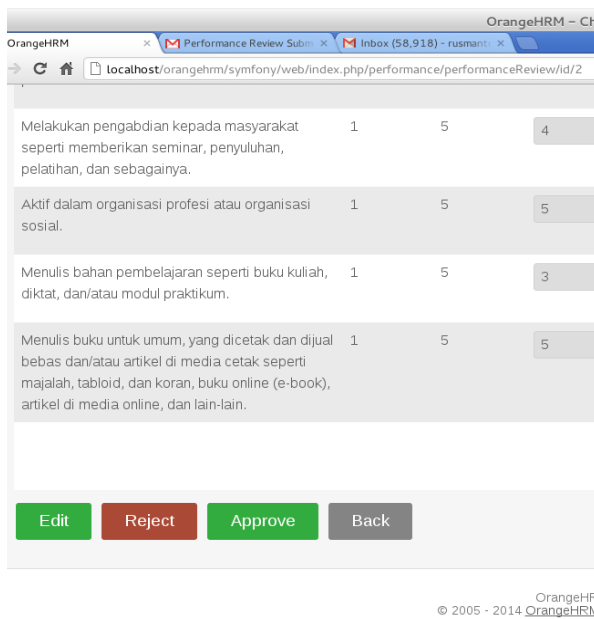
OrangeHRM – Ch

OrangeHRM ×

Performance Review Subm ×

Inbox (58,918) - rusmant ×

localhost/orangehrm/symfony/web/index.php/performance/performanceReview/id/2

| | | | |
|---|---|---|---|
| Melakukan pengabdian kepada masyarakat seperti memberikan seminar, penyuluhan, pelatihan, dan sebagainya. | 1 | 5 | 4 |
| Aktif dalam organisasi profesi atau organisasi sosial. | 1 | 5 | 5 |
| Menulis bahan pembelajaran seperti buku kuliah, diktat, dan/atau modul praktikum. | 1 | 5 | 3 |
| Menulis buku untuk umum, yang dicetak dan dijual bebas dan/atau artikel di media cetak seperti majalah, tabloid, dan koran, buku online (e-book), artikel di media online, dan lain-lain. | 1 | 5 | 5 |

Edit Reject Approve Back

OrangeHF
© 2005 - 2014 OrangeHRM